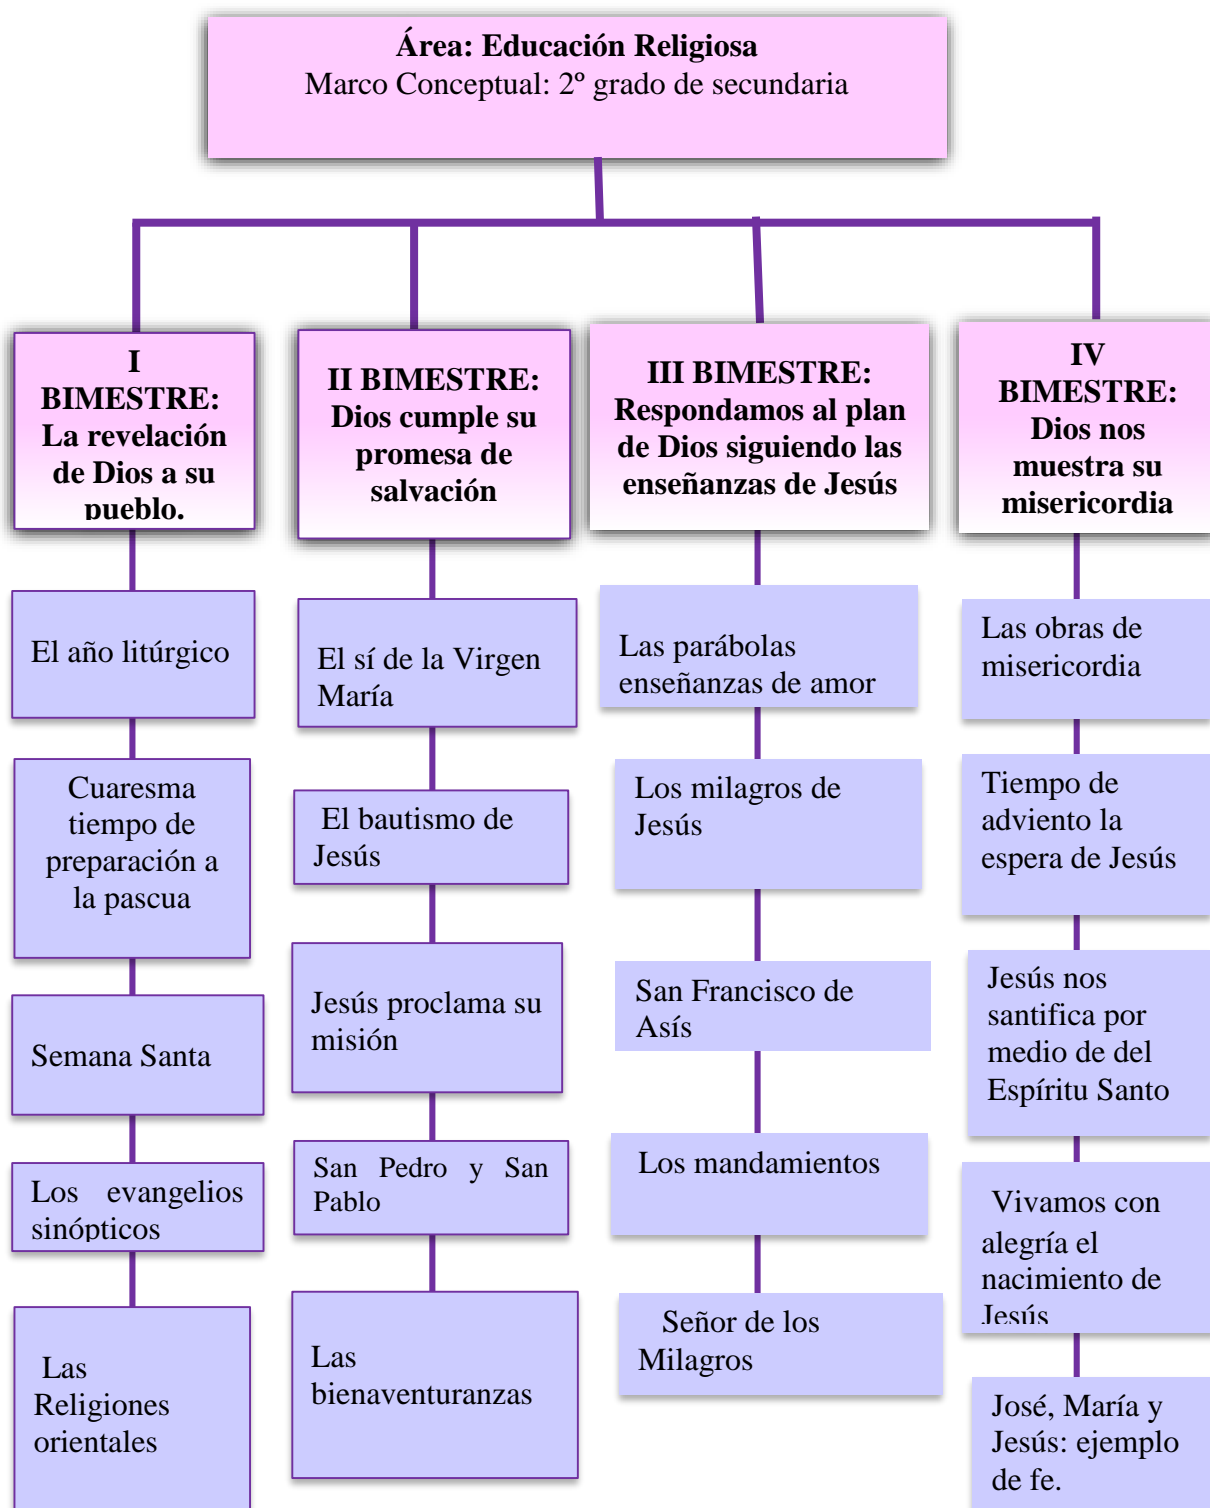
**Área: Educación Religiosa**
Marco Conceptual: 2º grado de secundaria

**I BIMESTRE: La revelación de Dios a su pueblo.**

El año litúrgico

Cuaresma tiempo de preparación a la pascua

Semana Santa

Los evangelios sinópticos

Las Religiones orientales

**II BIMESTRE: Dios cumple su promesa de salvación**

El sí de la Virgen María

El bautismo de Jesús

Jesús proclama su misión

San Pedro y San Pablo

Las bienaventuranzas

**III BIMESTRE: Respondamos al plan de Dios siguiendo las enseñanzas de Jesús**

Las parábolas enseñanzas de amor

Los milagros de Jesús

San Francisco de Asís

Los mandamientos

Señor de los Milagros

**IV BIMESTRE: Dios nos muestra su misericordia**

Las obras de misericordia

Tiempo de adviento la espera de Jesús

Jesús nos santifica por medio de del Espíritu Santo

Vivamos con alegría el nacimiento de Jesús

José, María y Jesús: ejemplo de fe.